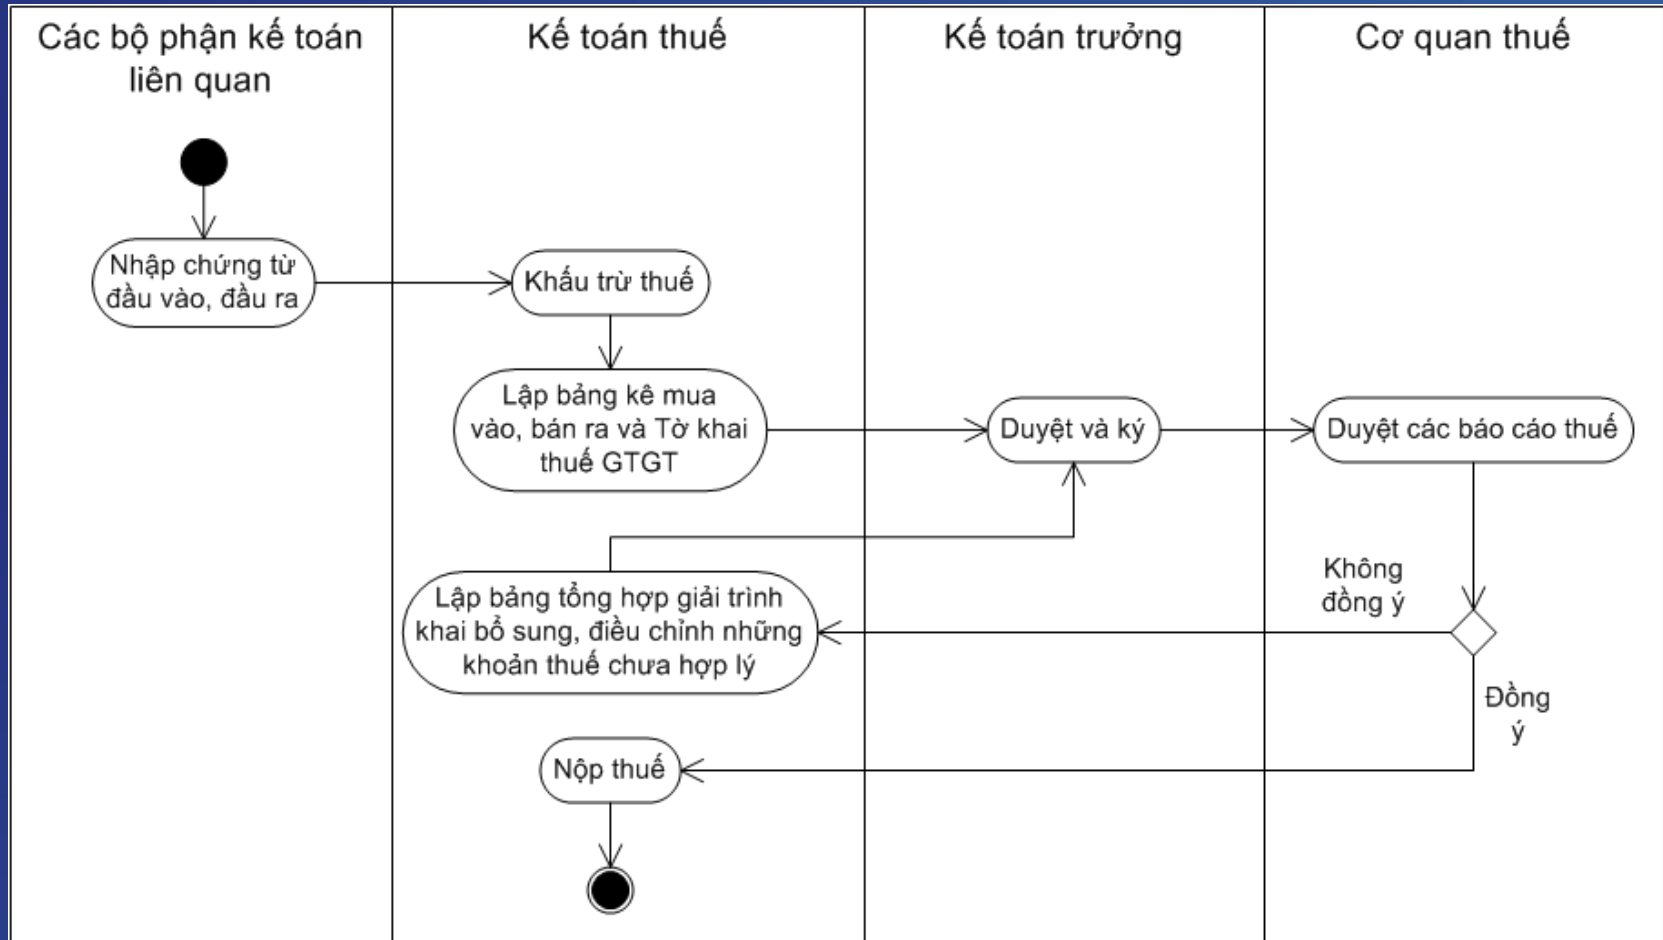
Các bộ phận kế toán liên quan

Kế toán thuế

Kế toán trưởng

Cơ quan thuế

Nhập chứng từ đầu vào, đầu ra

Khấu trừ thuế

Lập bảng kê mua vào, bán ra và Tờ khai thuế GTGT

Duyệt và ký

Duyệt các báo cáo thuế

Không đồng ý

Lập bảng tổng hợp giải trình khai bổ sung, điều chỉnh những khoản thuế chưa hợp lý

Đồng ý

Nộp thuế